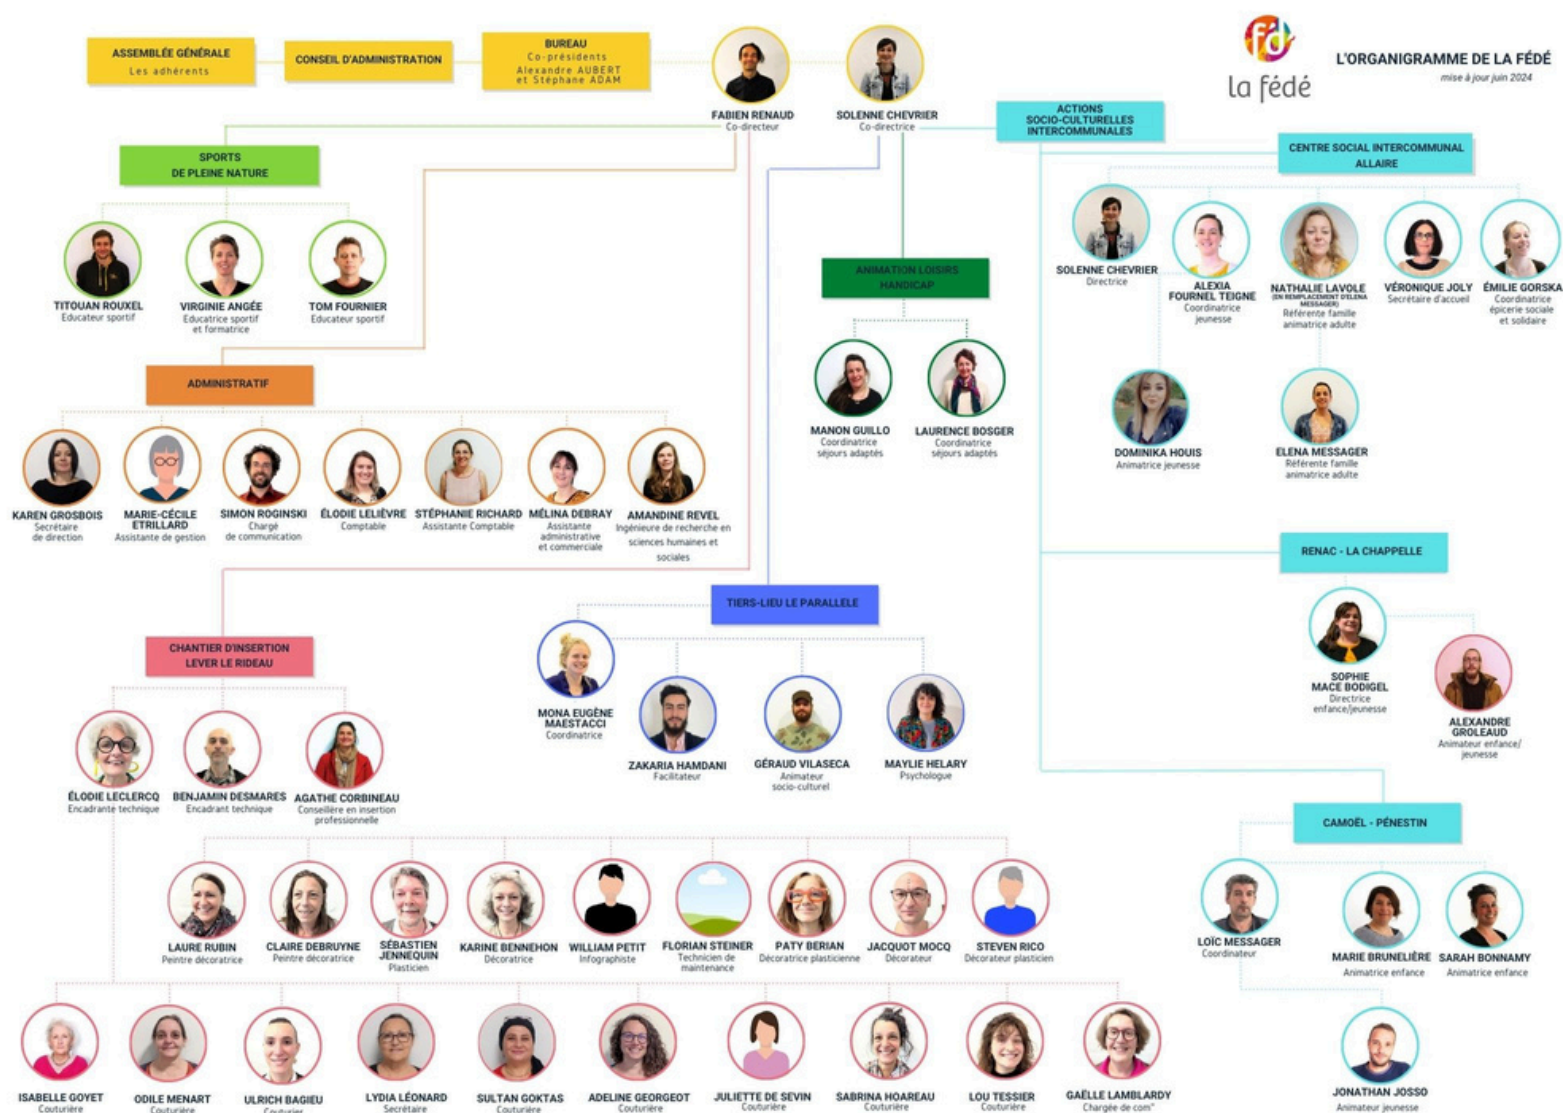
ASSEMBLÉE GÉNÉRALE
Les adhérents

CONSEIL D'ADMINISTRATION

BUREAU
Co-présidents
Alexandre AUBERT et Stéphane ADAM

FABIEN RENAUD
Co-directeur

SOLENNE CHEVRIER
Co-directrice

la fédé

L'ORGANIGRAMME DE LA FÉDÉ
mise à jour juin 2024

SPORTS DE PLEINE NATURE

TITOUAN ROUXEL
Educateur sportif

VIRGINIE ANGÉE
Educatrice sportif et formatrice

TOM FOURNIER
Educateur sportif

ADMINISTRATIF

KAREN GROSBOIS
Secrétaire de direction

MARIE-CÉCILE ETRILLARD
Assistante de gestion

SIMON ROGINSKI
Chargé de communication

ÉLODIE LELIÈVRE
Comptable

STÉPHANIE RICHARD
Assistante Comptable

MÉLINA DEBRAY
Assistante administrative et commerciale

AMANDINE REVEL
Ingénieure de recherche en sciences humaines et sociales

ANIMATION LOISIRS HANDICAP

MANON GUILLO
Coordinatrice séjours adaptés

LAURENCE BOSGER
Coordinatrice séjours adaptés

ACTIONS SOCIO-CULTURELLES INTERCOMMUNALES

CENTRE SOCIAL INTERCOMMUNAL ALLAIRE

SOLENNE CHEVRIER
Directrice

ALEXIA FOURNEL TEIGNE
Coordinatrice jeunesse

NATHALIE LAVOLE
(EN REMPLACEMENT D'ELENA MESSAGER)
Référente famille animatrice adulte

VÉRONIQUE JOLY
Secrétaire d'accueil

ÉMILIE GORSKA
Coordinatrice épicerie sociale et solidaire

DOMINIKA HOUIS
Animatrice jeunesse

ELENA MESSAGER
Référente famille animatrice adulte

RENAC - LA CHAPPELLE

SOPHIE MACE BODIGEL
Directrice enfance/jeunesse

ALEXANDRE GROLEAUD
Animateur enfance/ jeunesse

TIERS-LIEU LE PARALLELE

MONA EUGÈNE MAESTACCI
Coordinatrice

ZAKARIA HAMDANI
Facilitateur

GÉRAUD VILASECA
Animateur socio-culturel

MAYLIE HELARY
Psychologue

CHANTIER D'INSERTION LEVER LE RIDEAU

ÉLODIE LECLERCQ
Encadrante technique

BENJAMIN DESMARES
Encadrant technique

AGATHE CORBINEAU
Conseillère en insertion professionnelle

CAMOËL - PÉNESTIN

LOÏC MESSAGER
Coordinateur

MARIE BRUNELIÈRE
Animatrice enfance

SARAH BONNAMY
Animatrice enfance

JONATHAN JOSSO
Animateur jeunesse

LAURE RUBIN
Peintre décoratrice

CLAIRE DEBRUYNE
Peintre décoratrice

SÉBASTIEN JENNEQUIN
Plasticien

KARINE BENNEHON
Décoratrice

WILLIAM PETIT
Infographiste

FLORIAN STEINER
Technicien de maintenance

PATY BERIAN
Décoratrice plasticienne

JACQUOT MOCQ
Décorateur

STEVEN RICO
Décorateur plasticien

ISABELLE GOYET
Couturière

ODILE MENART
Couturière

ULRICH BAGIEU
Couturier

LYDIA LÉONARD
Secrétaire

SULTAN GOKTAS
Couturière

ADELINE GEORGEOT
Couturière

JULIETTE DE SEVIN
Couturière

SABRINA HOAREAU
Couturière

LOU TESSIER
Couturière

GAËLLE LAMBLARDY
Chargée de com'